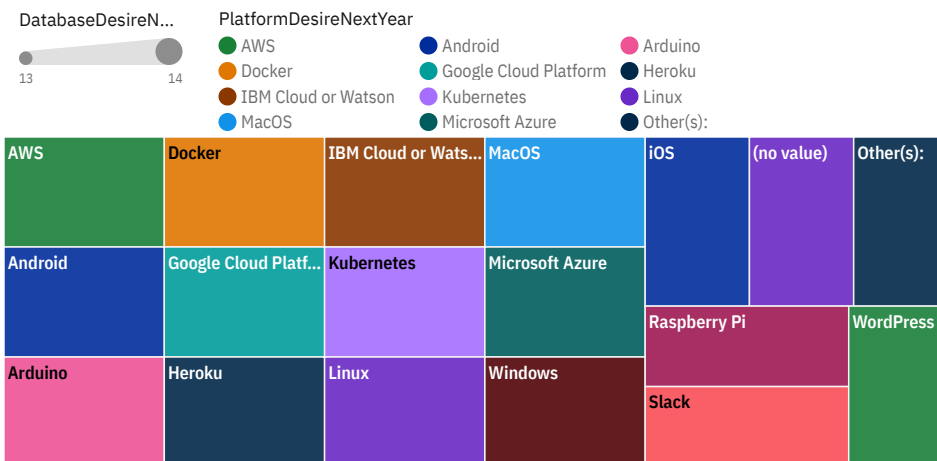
DatabaseDesireN...

13 14

PlatformDesireNextYear

AWS
Docker
IBM Cloud or Watson
MacOS
Android
Google Cloud Platform
Kubernetes
Microsoft Azure
Arduino
Heroku
Linux
Other(s):

AWS
Docker
IBM Cloud or Wats...
MacOS
iOS
(no value)
Other(s):
Android
Google Cloud Platf...
Kubernetes
Microsoft Azure
Raspberry Pi
WordPress
Arduino
Heroku
Linux
Windows
Slack